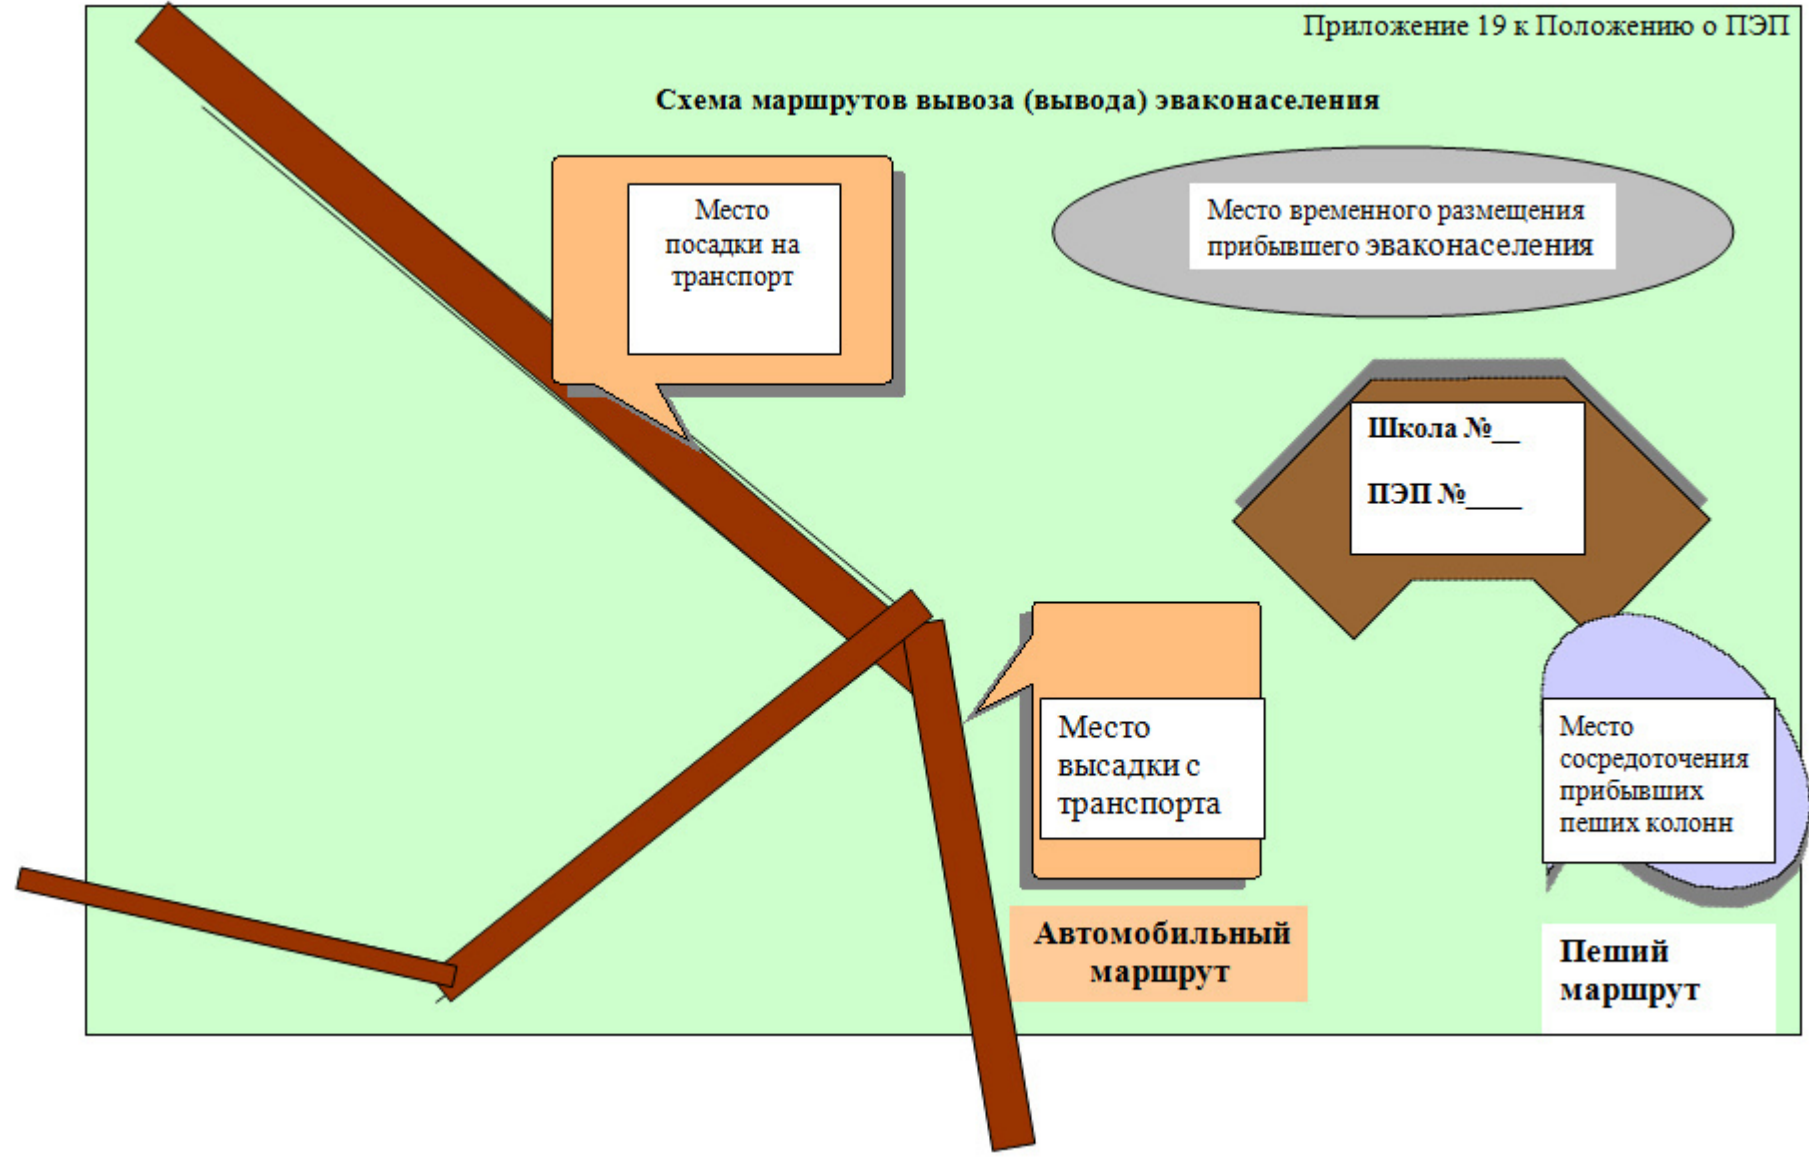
Приложение 19 к Положению о ПЭП

Схема маршрутов вывоза (вывода) эваконаселения

Место посадки на транспорт

Место временного размещения прибывшего эваконаселения

Школа №__

ПЭП №____

Место высадки с транспорта

Место сосредоточения прибывших пеших колонн

Автомобильный маршрут

Пеший маршрут